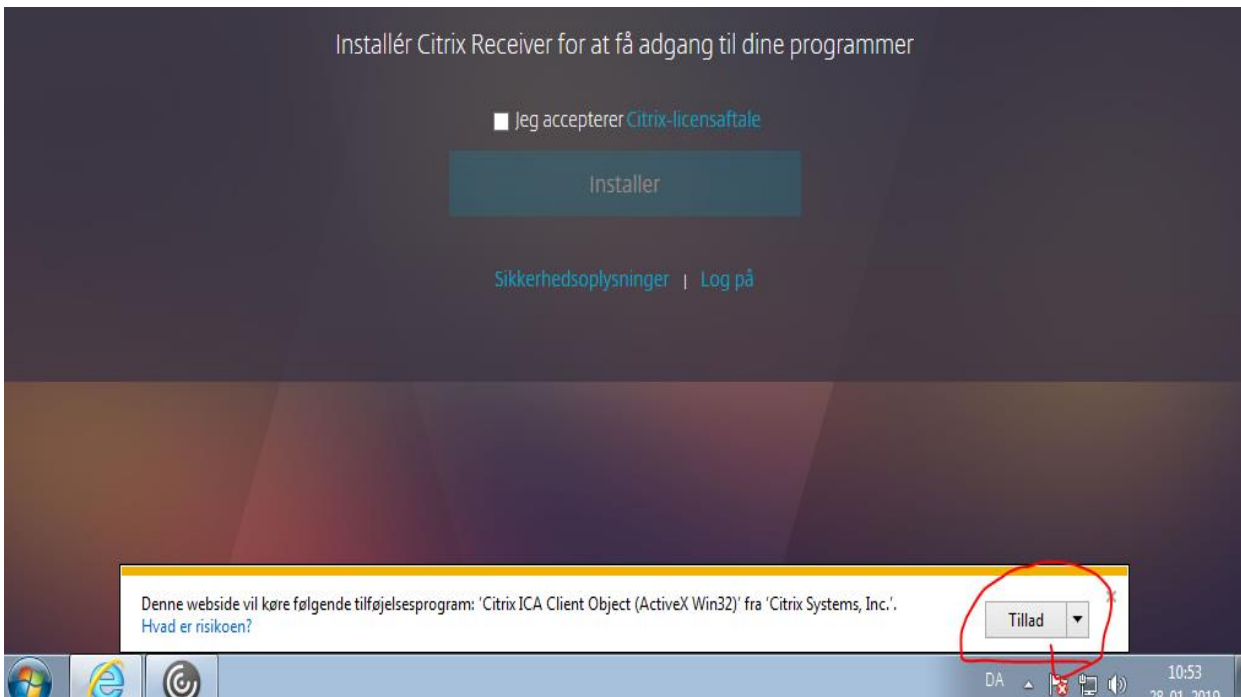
Installér Citrix Receiver for at få adgang til dine programmer

Jeg accepterer Citrix-licensaftale

Installer

Sikkerhedsoplysninger | Log på

Denne webside vil køre følgende tilføjelsesprogram: 'Citrix ICA Client Object (ActiveX Win32)' fra 'Citrix Systems, Inc.'.
Hvad er risikoen?

Tillad

×

DA

10:53
28-01-2019